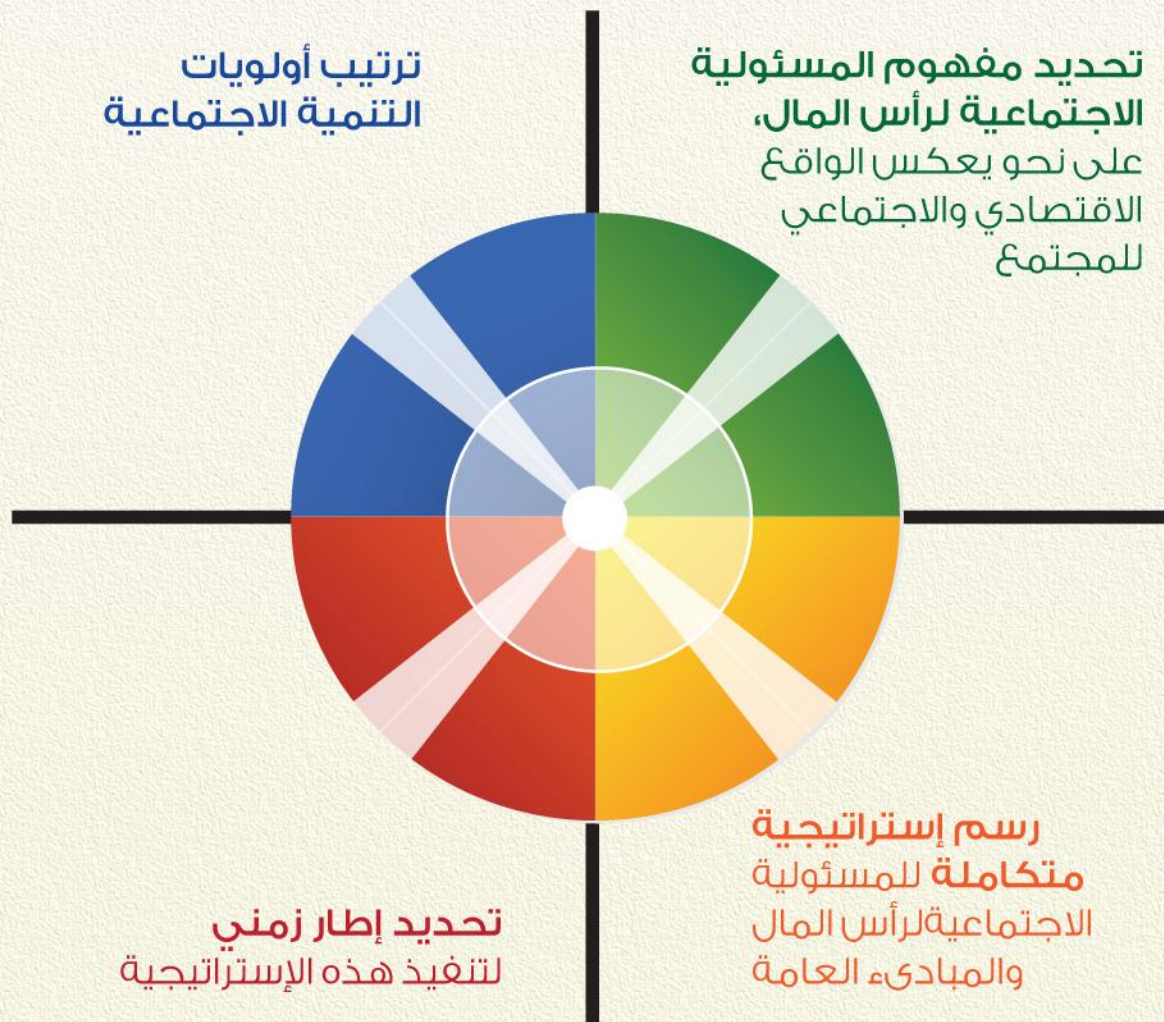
تحديد مفهوم المسئولية الاجتماعية لرأس المال، على نحو يعكس الواقع الاقتصادي والاجتماعي للمجتمع

ترتيب أولويات التنمية الاجتماعية

رسم إستراتيجية متكاملة للمسئولية الاجتماعيةلرأس المال والمبادىء العامة

تحديد إطار زمني لتنفيذ هذه الإستراتيجية